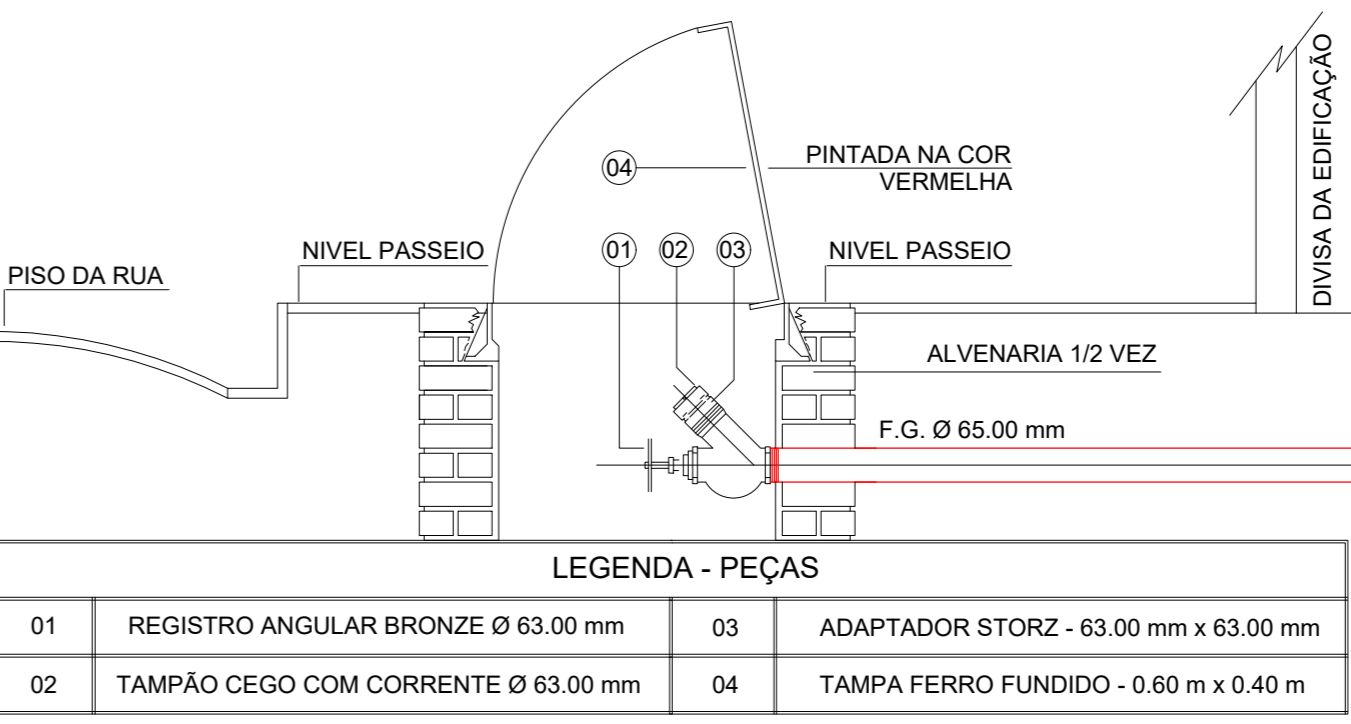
DIVISA DA EDIFICAÇÃO

04

PINTADA NA COR VERMELHA

01 02 03

PISO DA RUA

NIVEL PASSEIO

NIVEL PASSEIO

ALVENARIA 1/2 VEZ

F.G. Ø 65.00 mm

LEGENDA - PEÇAS

| 01 | REGISTRO ANGULAR BRONZE Ø 63.00 mm | 03 | ADAPTADOR STORZ - 63.00 mm x 63.00 mm |
|---|---|---|---|
| 02 | TAMPÃO CEGO COM CORRENTE Ø 63.00 mm | 04 | TAMPA FERRO FUNDIDO - 0.60 m x 0.40 m |